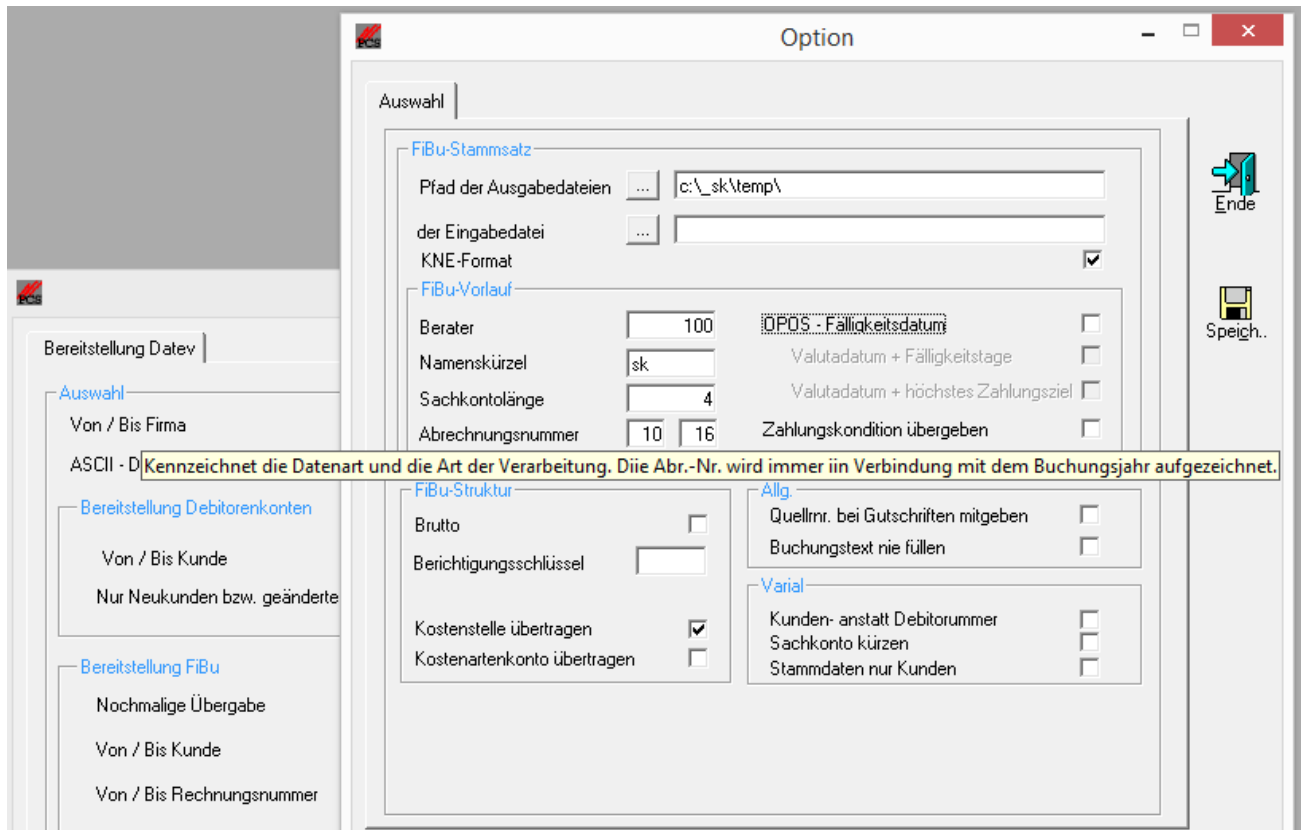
PCS

Bereitstellung Datev

Auswahl

Von / Bis Firma

ASCII - D

Bereitstellung Debitorenkonten

Von / Bis Kunde

Nur Neukunden bzw. geänderte

Bereitstellung FiBu

Nochmalige Übergabe

Von / Bis Kunde

Von / Bis Rechnungsnummer

PCS Option

Auswahl

FiBu-Stammsatz

Pfad der Ausgabedateien ... c:\_sk\temp\

der Eingabedatei ...

KNE-Format

FiBu-Vorlauf

Berater 100

Namenskürzel sk

Sachkontolänge 4

Abrechnungsnummer 10 16

OPOS - Fälligkeitsdatum

Valutadatum + Fälligkeitstage

Valutadatum + höchstes Zahlungsziel

Zahlungskondition übergeben

Kennzeichnet die Datenart und die Art der Verarbeitung. Diie Abr.-Nr. wird immer iin Verbindung mit dem Buchungsjahr aufgezeichnet.

FiBu-Struktur

Brutto

Berichtigungsschlüssel

Kostenstelle übertragen

Kostenartenkonto übertragen

Allg.

Quellnr. bei Gutschriften mitgeben

Buchungstext nie füllen

Varial

Kunden- anstatt Debitorummer

Sachkonto kürzen

Stammdaten nur Kunden

Ende

Speich..